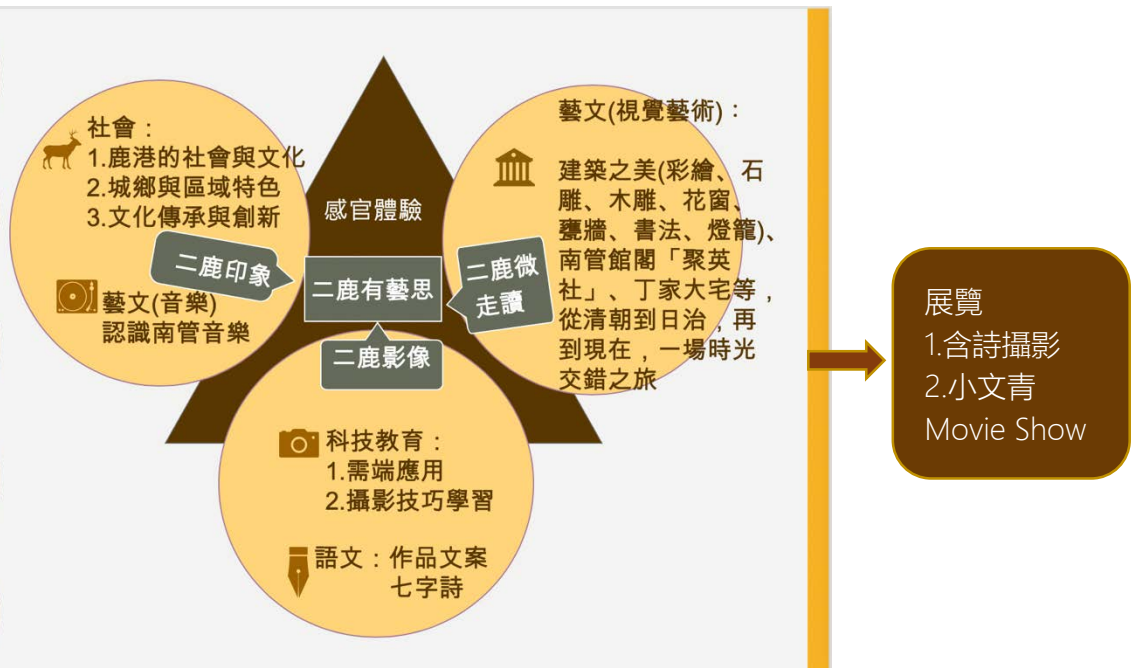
社會：
1.鹿港的社會與文化
2.城鄉與區域特色
3.文化傳承與創新

藝文(音樂)
認識南管音樂

感官體驗

二鹿印象

二鹿有藝思

二鹿微走讀

二鹿影像

藝文(視覺藝術)：

建築之美(彩繪、石雕、木雕、花窗、甕牆、書法、燈籠)、南管館閣「聚英社」、丁家大宅等，從清朝到日治，再到現在，一場時光交錯之旅

科技教育：
1.雲端應用
2.攝影技巧學習

語文：作品文案
七字詩

展覽
1.含詩攝影
2.小文青
Movie Show